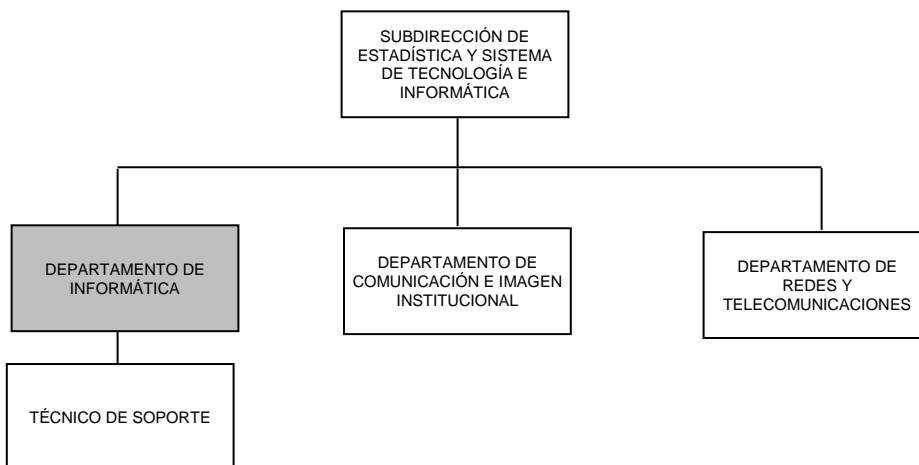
SUBDIRECCIÓN DE ESTADÍSTICA Y SISTEMA DE TECNOLOGÍA E INFORMÁTICA

DEPARTAMENTO DE INFORMÁTICA

DEPARTAMENTO DE COMUNICACIÓN E IMAGEN INSTITUCIONAL

DEPARTAMENTO DE REDES Y TELECOMUNICACIONES

TÉCNICO DE SOPORTE